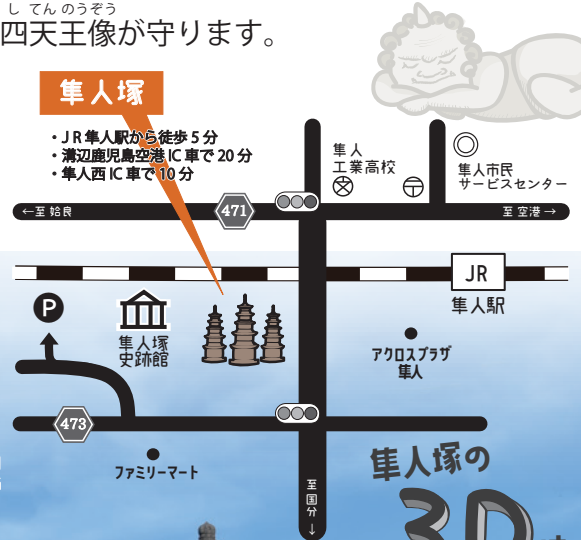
してんのうぞう
四天王像が守ります。

隼人塚

・JR隼人駅から徒歩5分
・溝辺鹿児島空港IC車で20分
・隼人西IC車で10分

隼人
工業高校

隼人市民
サービスセンター

←至 鈴良

471

至 空港→

JR
隼人駅

P

隼人塚
史跡館

アクロスプラザ
隼人

473

ファミリーマート

至
国
分
↓

隼人塚の
3D